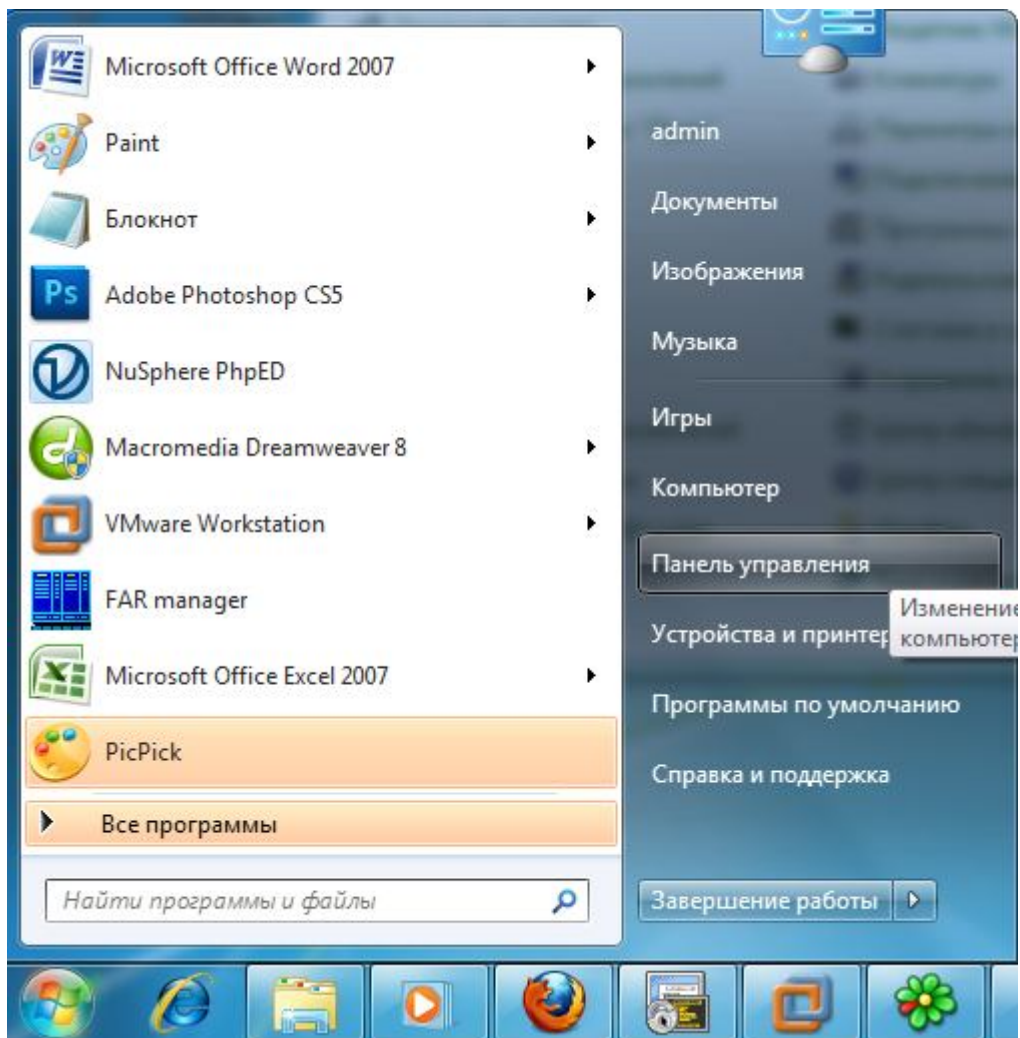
Microsoft Office Word 2007
Paint
Блокнот
Adobe Photoshop CS5
NuSphere PhpED
Macromedia Dreamweaver 8
VMware Workstation
FAR manager
Microsoft Office Excel 2007
PicPick
Все программы
Найти программы и файлы

admin
Документы
Изображения
Музыка
Игры
Компьютер
Панель управления
Устройства и принтер
Программы по умолчанию
Справка и поддержка
Завершение работы

Изменение
компьютер